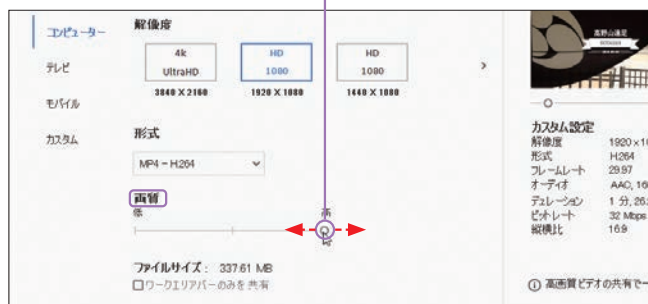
コンピューター
テレビ
モバイル
カスタム

解像度

4k
UltraHD
3840 X 2160

HD
1080
1920 X 1080

HD
1080
1440 X 1080

形式

MP4 – H.264

画質
低
高

ファイルサイズ： 337.61 MB
ワークエリアバーのみを共有

カスタム設定
解像度 1920 x 1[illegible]
形式 H.264
フレームレート 29.97
オーディオ AAC, 16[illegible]
デュレーション 1 分, 26.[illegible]
ビットレート 32 Mbps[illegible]
縦横比 16:9

高画質ビデオの共有で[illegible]